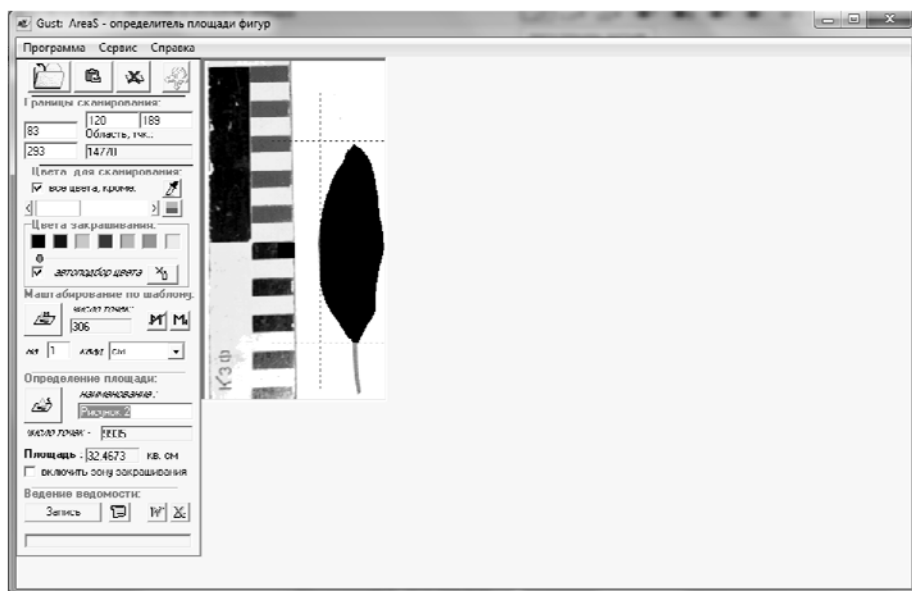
Gust: AreaS - определитель площади фигур

Программа Сервис Справка

Границы сканирования:
120 189
83 Область, тчк.:
293 14770

Цвета для сканирования:
все цвета, кроме:

Цвета закрашивания:
0
автоподбор цвета

Маштабирование по шаблону:
число точек:
306
М М
ед. 1 ед.изм. см

Определение площади:
наименование:
Рисунок 2
число точек: 88835

Площадь: 32.4673 кв. см
включить зону закрашивания

Ведение ведомости:
Запись

К3 ф